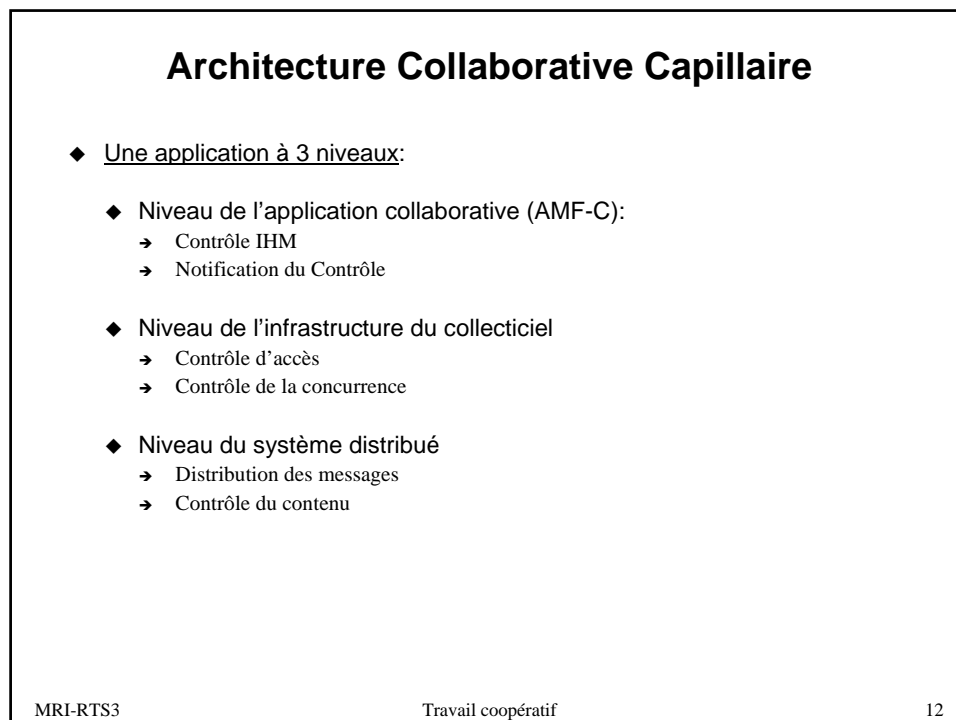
Architecture Collaborative Capillaire

◆ Une application à 3 niveaux:

◆ Niveau de l’application collaborative (AMF-C):
→ Contrôle IHM
→ Notification du Contrôle

◆ Niveau de l’infrastructure du collecticiel
→ Contrôle d’accès
→ Contrôle de la concurrence

◆ Niveau du système distribué
→ Distribution des messages
→ Contrôle du contenu

MRI-RTS3 Travail coopératif 12